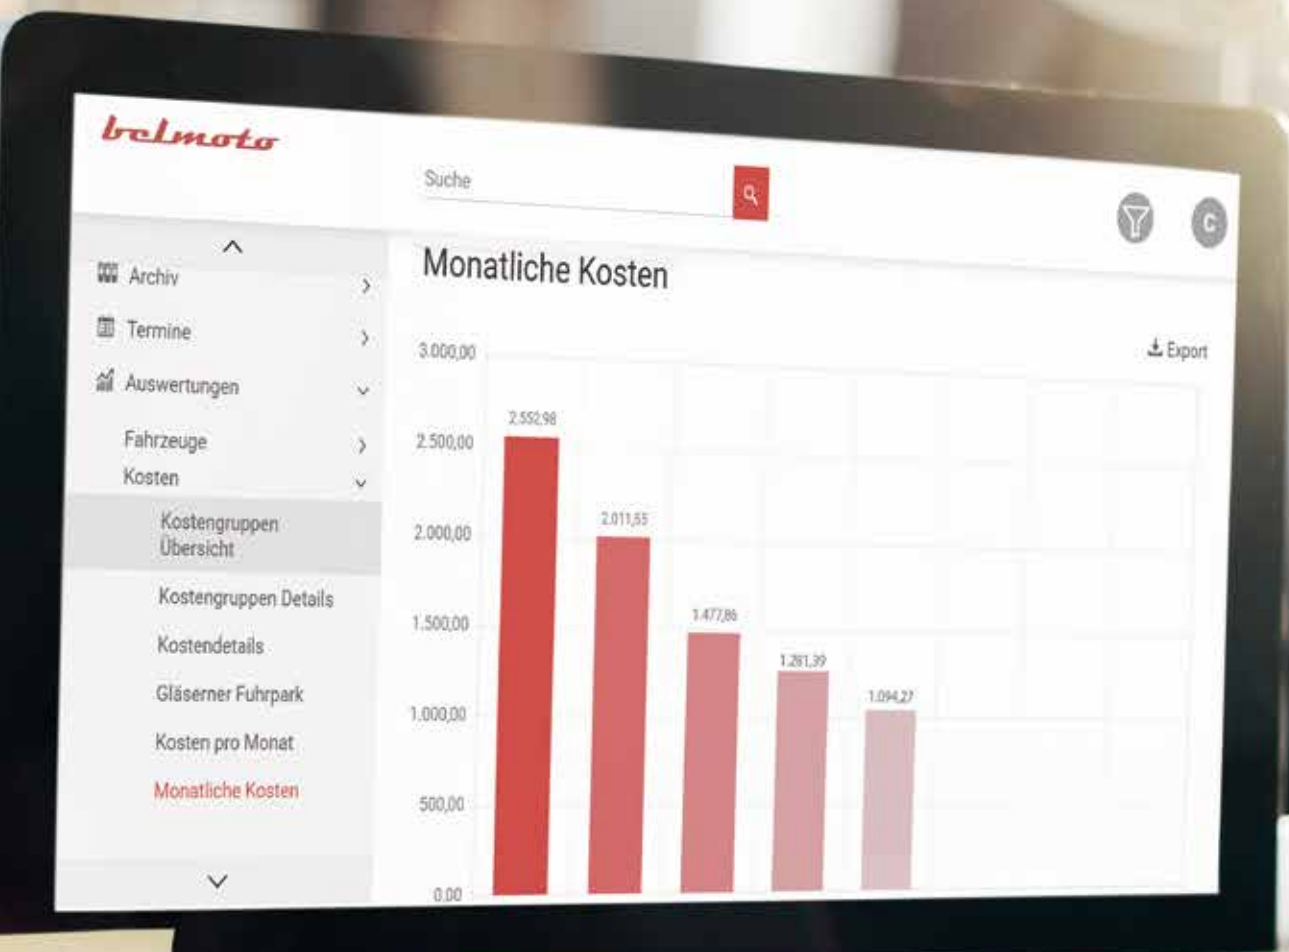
belmoto

Suche

C

Archiv
Termine
Auswertungen
Fahrzeuge
Kosten
Kostengruppen Übersicht
Kostengruppen Details
Kostendetails
Gläserner Fuhrpark
Kosten pro Monat
Monatliche Kosten

Monatliche Kosten

Export

3.000,00
2.500,00
2.000,00
1.500,00
1.000,00
500,00
0,00

2.552,98
2.011,55
1.477,86
1.281,39
1.094,27